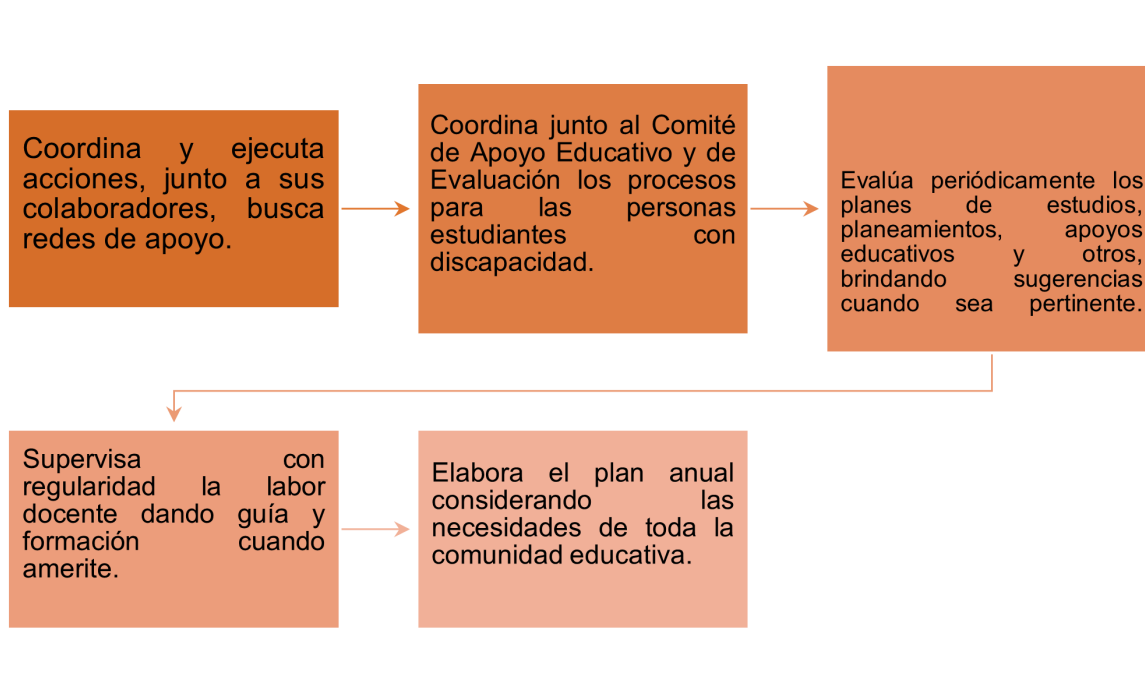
Coordina y ejecuta acciones, junto a sus colaboradores, busca redes de apoyo.

Coordina junto al Comité de Apoyo Educativo y de Evaluación los procesos para las personas estudiantes con discapacidad.

Evalúa periódicamente los planes de estudios, planeamientos, apoyos educativos y otros, brindando sugerencias cuando sea pertinente.

Supervisa con regularidad la labor docente dando guía y formación cuando amerite.

Elabora el plan anual considerando las necesidades de toda la comunidad educativa.